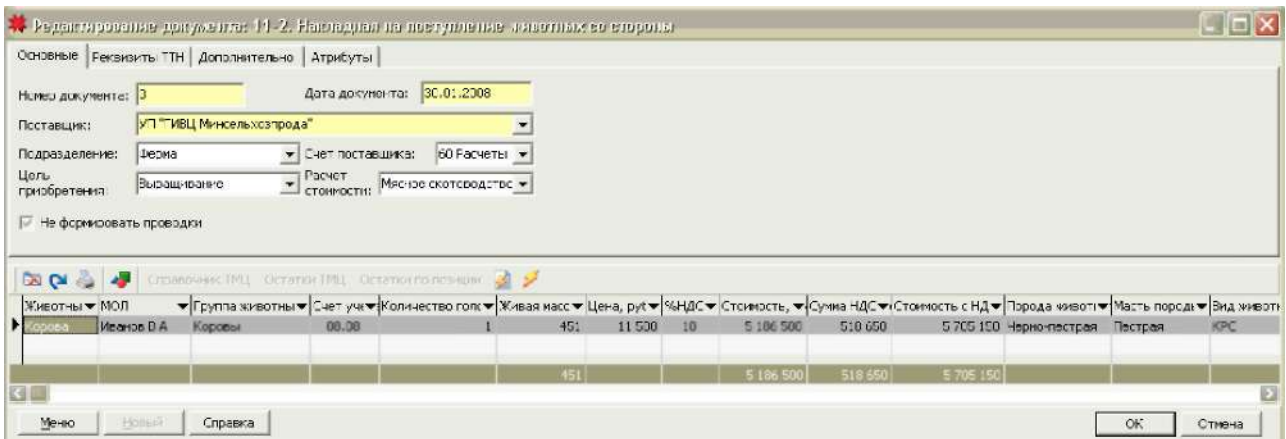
Редактирование документа: 11-2. Накладная на поступление животных со стороны

Основные | Реквизиты ТТН | Дополнительно | Атрибуты

Номер документа: 3
Дата документа: 30.01.2008
Поставщик: УП "ГИВЦ Минсельхозпрода"
Подразделение: Ферма
Счет поставщика: 60 Расчеты
Цель приобретения: Выращивание
Расчет стоимости: Мясное скотоводство
Не формировать проводки

Справочник ТМЦ Остатки ТМЦ Остатки по позиции

| Животны | МОЛ | Группа животны | Счет уч | Количество голо | Живая масс | Цена, руб | %НДС | Стоимость, | Сумма НДС | Стоимость с НД | Порода живот | Масть породы | Вид живот |
|---|---|---|---|---|---|---|---|---|---|---|---|---|---|
| Корова | Иванов В А | Коровы | 08.08 | 1 | 451 | 11 500 | 10 | 5 186 500 | 518 650 | 5 705 150 | Черно-пестрая | Пестрая | КРС |
| | | | | | 451 | | | 5 186 500 | 518 650 | 5 705 150 | | | |

Меню Новый Справка OK Отмена